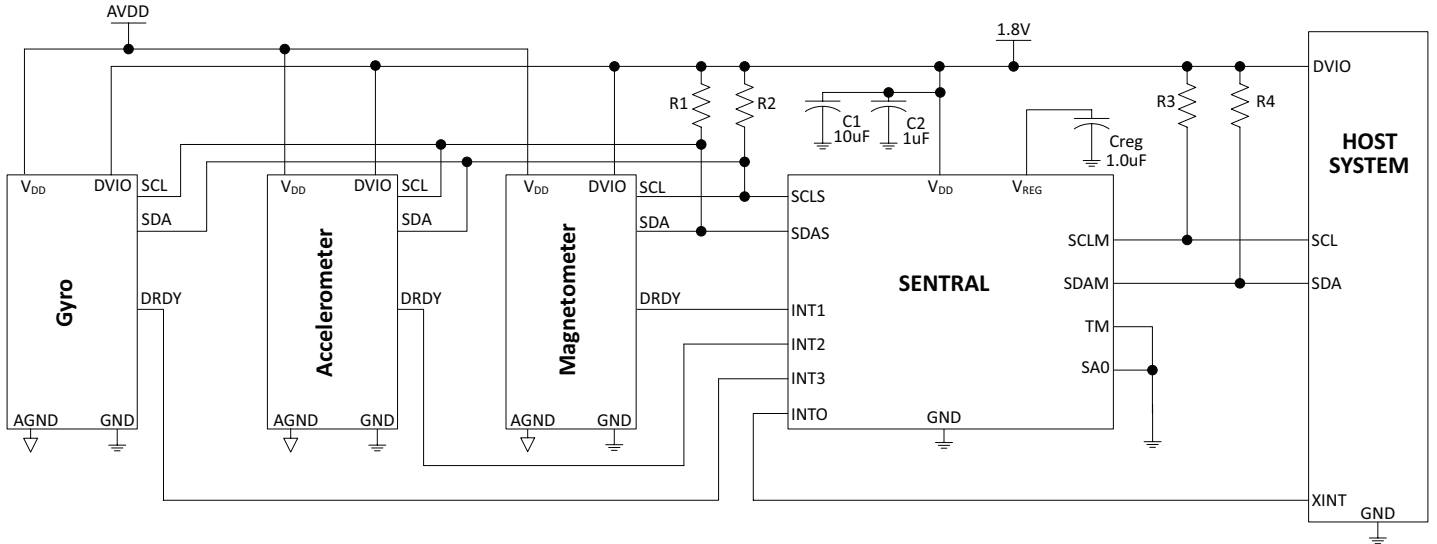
AVDD

1.8V

R1

R2

C1
10uF

C2
1uF

Creg
1.0uF

R3

R4

DVIO

HOST SYSTEM

$V_{DD}$ DVIO SCL
SDA
DRDY
Gyro
AGND GND

$V_{DD}$ DVIO SCL
SDA
DRDY
Accelerometer
AGND GND

$V_{DD}$ DVIO SCL
SDA
DRDY
Magnetometer
AGND GND

SCLS
SDAS
INT1
INT2
INT3
INTO
$V_{DD}$
$V_{REG}$
SENTRAL
SCLM
SDAM
TM
SA0
GND

SCL
SDA
XINT
GND